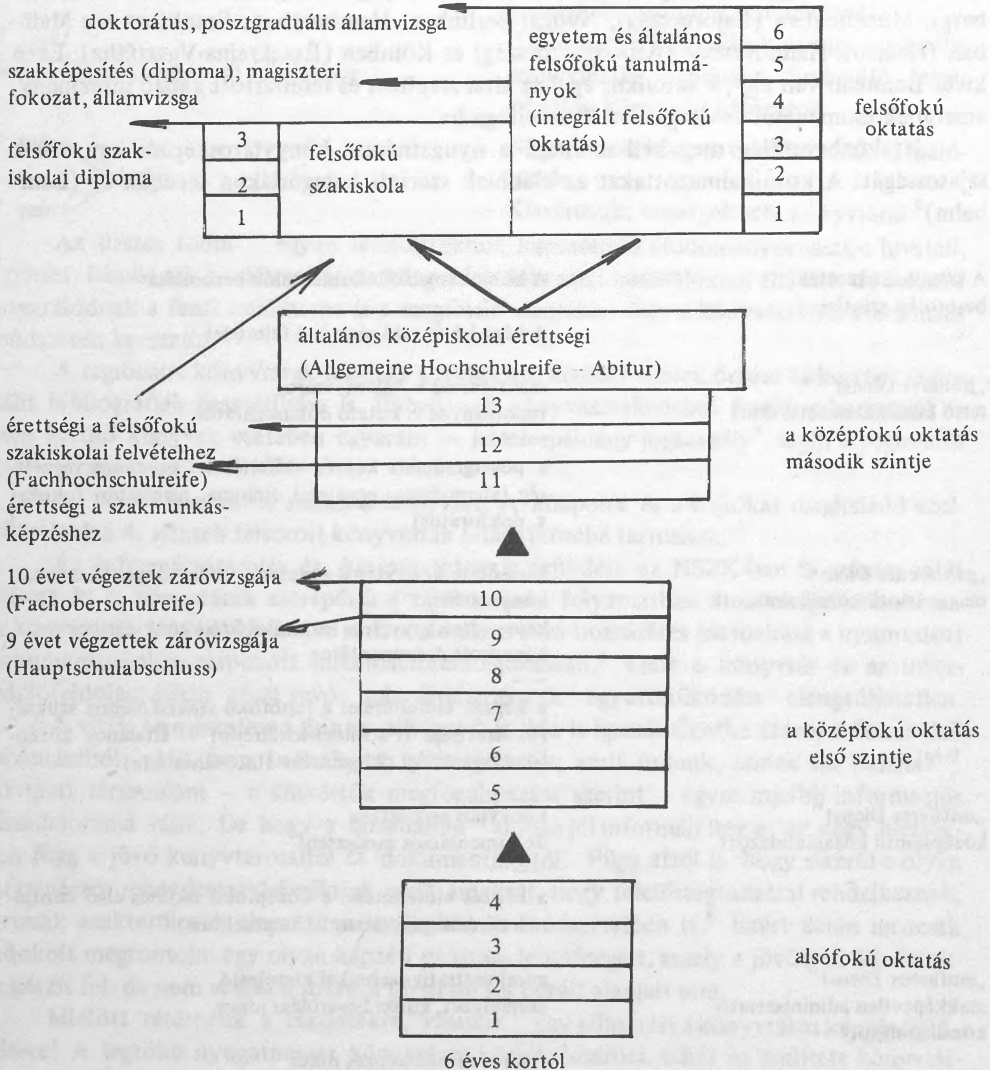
doktorátus, posztgraduális államvizsga

szakképesítés (diploma), magiszteri fokozat, államvizsga

felsőfokú szakiskolai diploma

3
2
1

felsőfokú szakiskola

egyetem és általános felsőfokú tanulmányok (integrált felsőfokú oktatás)

6
5
4
3
2
1

felsőfokú oktatás

általános középiskolai érettségi (Allgemeine Hochschulreife – Abitur)

13
12
11

érettségi a felsőfokú szakiskolai felvételhez (Fachhochschulreife)

érettségi a szakmunkásképzéshez

a középfokú oktatás második szintje

10 évet végeztek záróvizsgája (Fachoberschulreife)

9 évet végzettek záróvizsgája (Hauptschulabschluss)

10
9
8
7
6
5

a középfokú oktatás első szintje

4
3
2
1

alsófokú oktatás

6 éves kortól